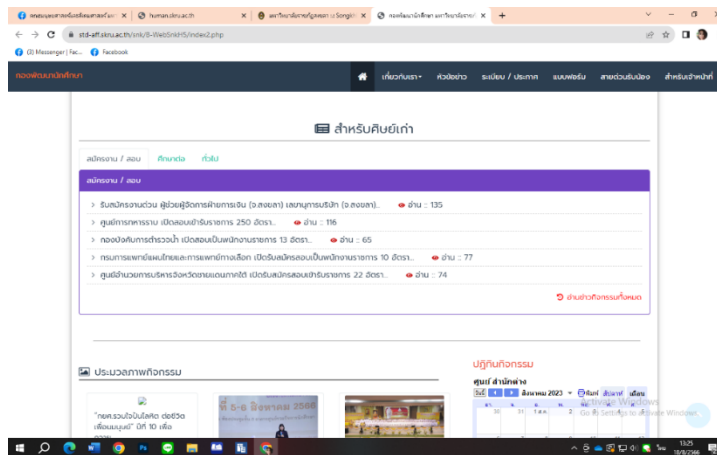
คณะมนุษยศาสตร์และสังคมศาสตร์ ม.ร ×
human.skru.ac.th ×
มหาวิทยาลัยราชภัฏสงขลา :: Songkh ×
กองพัฒนานักศึกษา มหาวิทยาลัยราชภั ×
+

std-aff.skru.ac.th/sn/6-WebSnkHS/index2.php

(3) Messenger | Fac...
Facebook

กองพัฒนานักศึกษา
เกี่ยวกับเรา
หัวข้อข่าว
ระเบียบ / ประกาศ
แบบฟอร์ม
สายด่วนรับน้อง
สำหรับเจ้าหน้าที่

สำหรับศิษย์เก่า

สมัครงาน / สอบ
ศึกษาต่อ
ทั่วไป

สมัครงาน / สอบ

รับสมัครงานด่วน ผู้ช่วยผู้จัดการฝ่ายการเงิน (จ.สงขลา) เลขานุการบริษัท (จ.สงขลา)... อ่าน :: 135
ศูนย์การทหารราบ เปิดสอบเข้ารับราชการ 250 อัตรา... อ่าน :: 116
กองบังคับการตำรวจน้ำ เปิดสอบเป็นพนักงานราชการ 13 อัตรา... อ่าน :: 65
กรมการแพทย์แผนไทยและการแพทย์ทางเลือก เปิดรับสมัครสอบเป็นพนักงานราชการ 10 อัตรา... อ่าน :: 77
ศูนย์อำนวยการบริหารจังหวัดชายแดนภาคใต้ เปิดรับสมัครสอบเข้ารับราชการ 22 อัตรา... อ่าน :: 74

อ่านข่าวศิษย์เก่าทั้งหมด

ประมวลภาพกิจกรรม

"กอศ.รวมใจปันโลหิต ต่อชีวิตเพื่อนมนุษย์" ปีที่ 10 เพื่อ

วันที่ 5-6 สิงหาคม 2566

ปฏิทินกิจกรรม
ศูนย์ สำนักงาน
วันนี้ เมษายน 2023 สัปดาห์ เดือน
31 1 ส.ค. 2 3

Activate Windows
Go to Settings to activate Windows.

13:25
18/8/2566